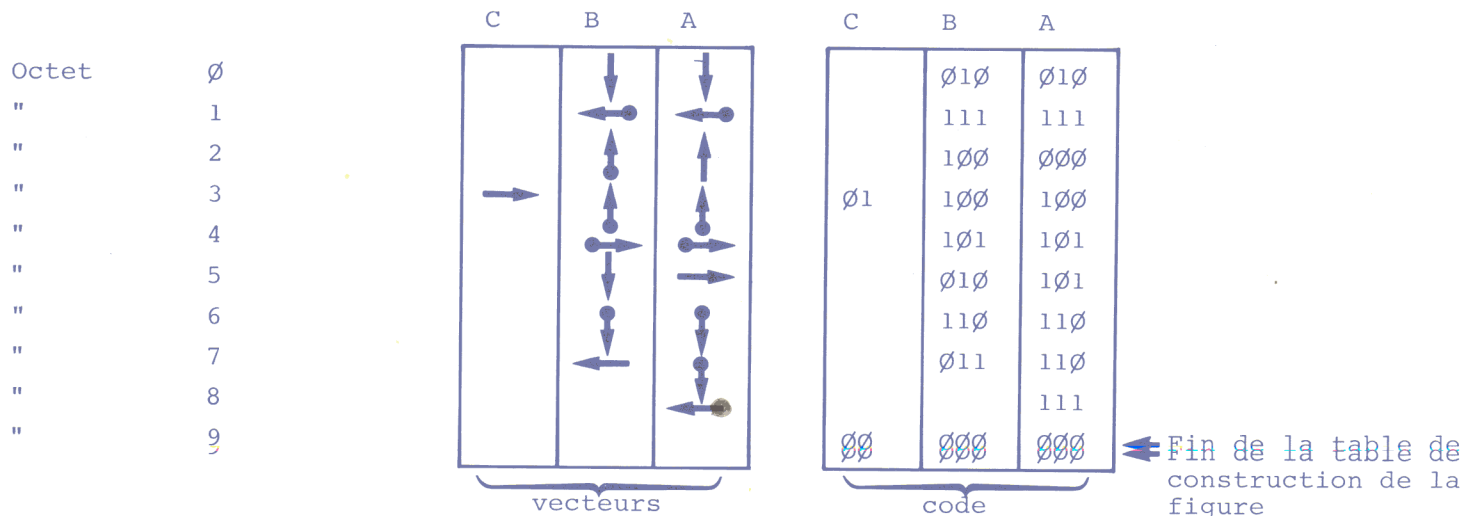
| | | C | B | A |
|---|---|---|---|---|
| Octet | Ø | | Ø1Ø | Ø1Ø |
| " | 1 | | 111 | 111 |
| " | 2 | | 1ØØ | ØØØ |
| " | 3 | Ø1 | 1ØØ | 1ØØ |
| " | 4 | | 1Ø1 | 1Ø1 |
| " | 5 | | Ø1Ø | 1Ø1 |
| " | 6 | | 11Ø | 11Ø |
| " | 7 | | Ø11 | 11Ø |
| " | 8 | | | 111 |
| " | 9 | ØØ | ØØØ | ØØØ |

C B A

vecteurs

code

Fin de la table de construction de la figure